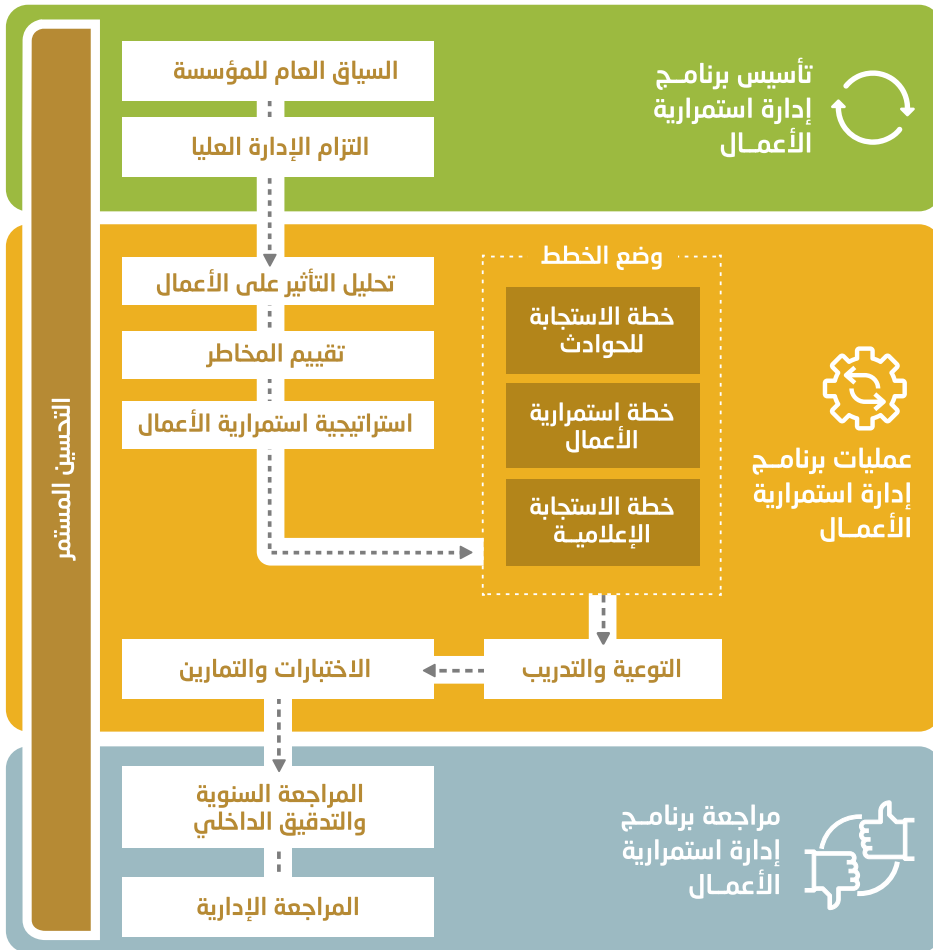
تأسيس برنامـج إدارة استمرارية الأعمـال

السياق العام للمؤسسة

التزام الإدارة العليا

عمليات برنامـج إدارة استمرارية الأعمـال

تحليل التأثير على الأعمال

تقييم المخاطر

استراتيجية استمرارية الأعمال

وضع الخطط

خطة الاستجابة للحوادث

خطة استمرارية الأعمال

خطة الاستجابة الإعلاميـة

التوعية والتدريب

الاختبارات والتمارين

مراجعة برنامـج إدارة استمرارية الأعمـال

المراجعة السنوية والتدقيق الداخلي

المراجعة الإدارية

التحسين المستمر